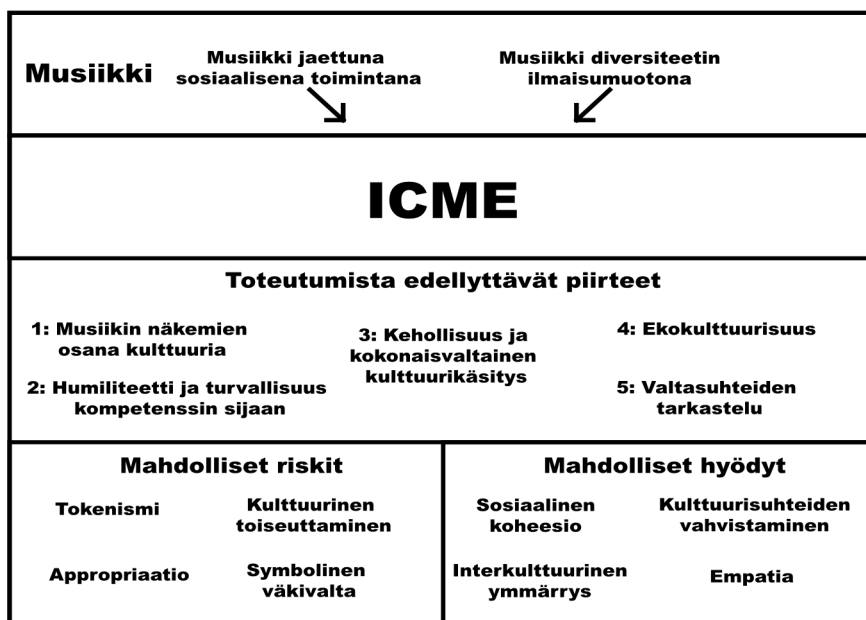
Musiikki

Musiikki jaettuna sosiaalisena toimintana

Musiikki diversiteetin ilmaisumuotona

ICME

Toteutumista edellyttävät piirteet

1: Musiikin näkemien osana kulttuuria

2: Humiliteetti ja turvallisuus kompetenssin sijaan

3: Kehollisuus ja kokonaisvaltainen kulttuurikäsitys

4: Ekokulttuurisuus

5: Valtasuhteiden tarkastelu

Mahdolliset riskit

Tokenismi

Kulttuurinen toiseuttaminen

Appropriaatio

Symbolinen väkivalta

Mahdolliset hyödyt

Sosiaalinen koheesio

Kulttuurisuhteiden vahvistaminen

Interkulttuurinen ymmärrys

Empatia